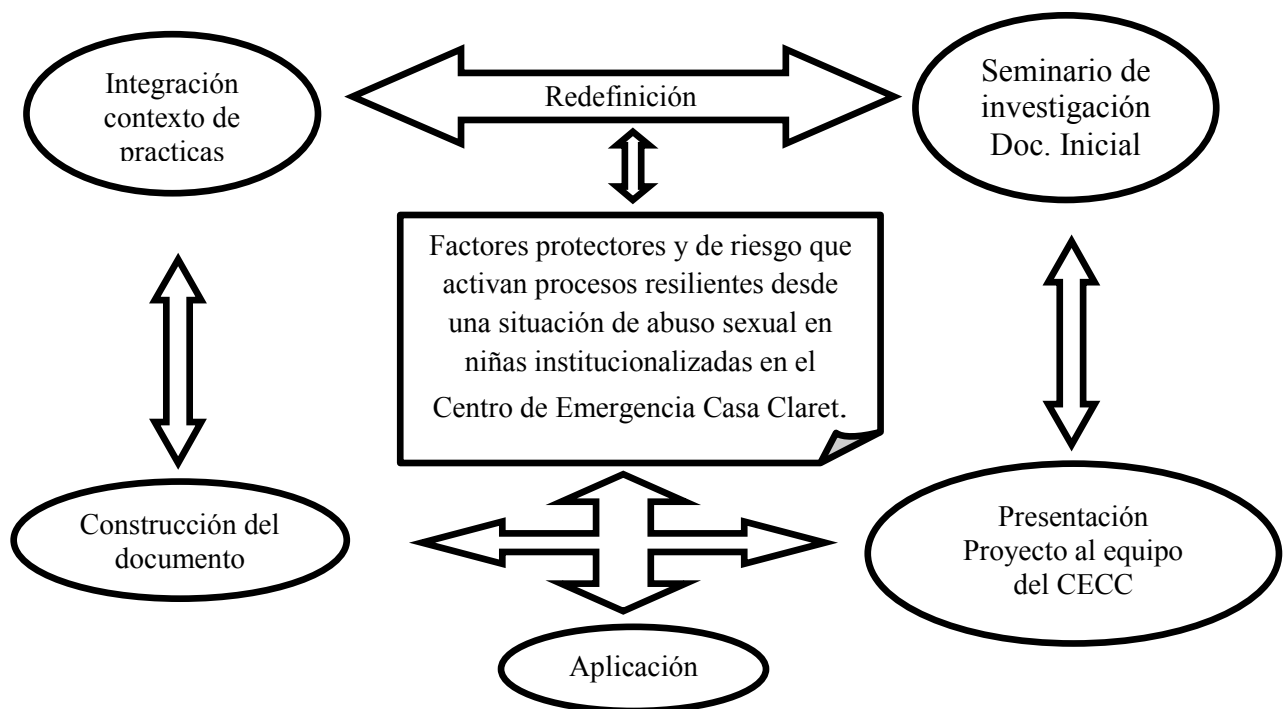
Integración contexto de practicas

Redefinición

Seminario de investigación Doc. Inicial

Factores protectores y de riesgo que activan procesos resilientes desde una situación de abuso sexual en niñas institucionalizadas en el Centro de Emergencia Casa Claret.

Construcción del documento

Presentación Proyecto al equipo del CECC

Aplicación